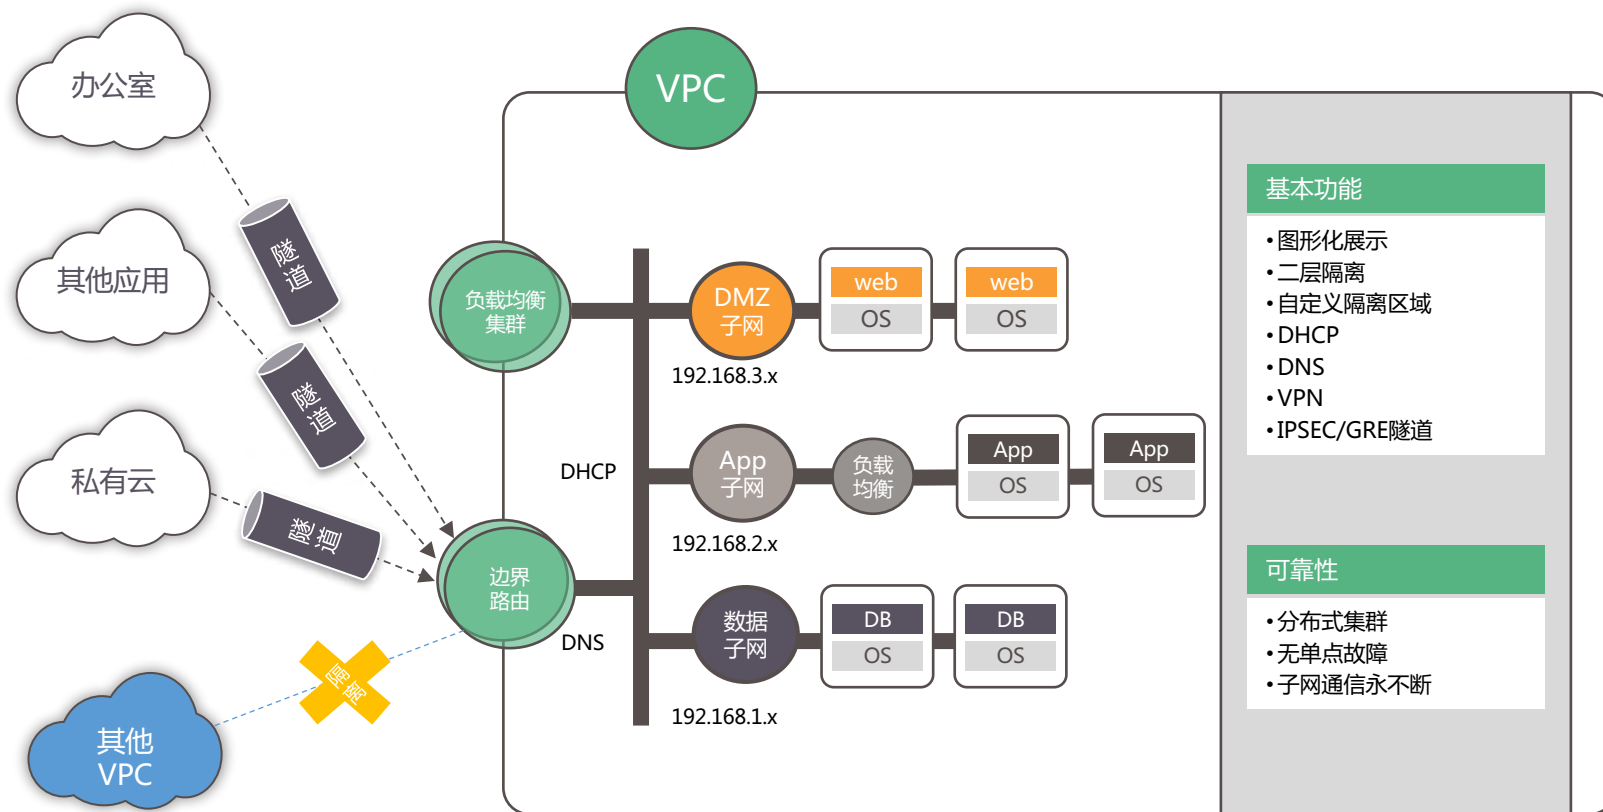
办公室

其他应用

私有云

其他VPC

隧道

隧道

隧道

隔离

VPC

负载均衡集群

边界路由

DHCP

DNS

DMZ子网

192.168.3.x

web
OS

web
OS

App子网

负载均衡

App
OS

App
OS

192.168.2.x

数据子网

DB
OS

DB
OS

192.168.1.x

基本功能

•图形化展示
•二层隔离
•自定义隔离区域
•DHCP
•DNS
•VPN
•IPSEC/GRE隧道

可靠性

•分布式集群
•无单点故障
•子网通信永不断